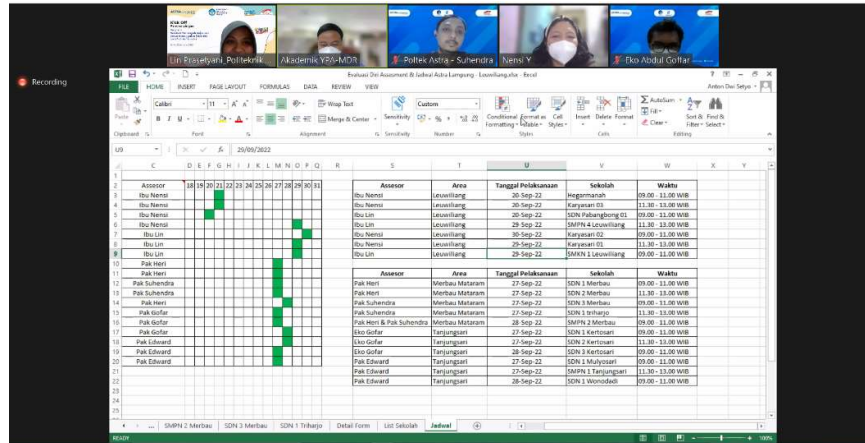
Lin Prasetyani_Politeknik
Akademik YPA-MDR
Poltek Astra - Suhendra
Nensi Y
Eko Abdul Goffar

Recording

Evaluasi Diri Assessment & Jadwal Astra Lampung - Leuwiliang.xlsx - Excel

FILE HOME INSERT PAGE LAYOUT FORMULAS DATA REVIEW VIEW

Anton Dwi Setyo

Calibri 11 Wrap Text Custom AutoSum Fill Clear Sort & Filter Find & Select
Paste Merge & Center Sensitivity Conditional Formatting Format as Table Cell Styles Insert Delete Format
Clipboard Font Alignment Sensitivity Number Styles Cells Editing

U9 fx 29/09/2022

| Assesor | Area | Tanggal Pelaksanaan | Sekolah | Waktu |
|---|---|---|---|---|
| Ibu Nensi | Leuwiliang | 20-Sep-22 | Hegarmanah | 09.00 - 11.00 WIB |
| Ibu Nensi | Leuwiliang | 20-Sep-22 | Karyasari 03 | 11.30 - 13.00 WIB |
| Ibu Lin | Leuwiliang | 20-Sep-22 | SDN Pabangbong 01 | 09.00 - 11.00 WIB |
| Ibu Lin | Leuwiliang | 29-Sep-22 | SMPN 4 Leuwiliang | 09.00 - 11.00 WIB |
| Ibu Nensi | Leuwiliang | 30-Sep-22 | Karyasari 02 | 09.00 - 11.00 WIB |
| Ibu Nensi | Leuwiliang | 29-Sep-22 | Karyasari 01 | 11.30 - 13.00 WIB |
| Ibu Lin | Leuwiliang | 29-Sep-22 | SMKN 1 Leuwiliang | 11.30 - 13.00 WIB |

| Assesor | Area | Tanggal Pelaksanaan | Sekolah | Waktu |
|---|---|---|---|---|
| Pak Heri | Merbau Mataram | 27-Sep-22 | SDN 1 Merbau | 09.00 - 11.00 WIB |
| Pak Heri | Merbau Mataram | 27-Sep-22 | SDN 2 Merbau | 11.30 - 13.00 WIB |
| Pak Suhendra | Merbau Mataram | 27-Sep-22 | SDN 3 Merbau | 09.00 - 11.00 WIB |
| Pak Suhendra | Merbau Mataram | 27-Sep-22 | SDN 1 Triharjo | 11.30 - 13.00 WIB |
| Pak Heri & Pak Suhendra | Merbau Mataram | 28-Sep-22 | SMPN 2 Merbau | 09.00 - 11.00 WIB |
| Eko Gofar | Tanjungsari | 27-Sep-22 | SDN 1 Kertosari | 09.00 - 11.00 WIB |
| Eko Gofar | Tanjungsari | 27-Sep-22 | SDN 2 Kertosari | 11.30 - 13.00 WIB |
| Eko Gofar | Tanjungsari | 28-Sep-22 | SDN 3 Kertosari | 09.00 - 11.00 WIB |
| Pak Edward | Tanjungsari | 27-Sep-22 | SDN 1 Mulyosari | 09.00 - 11.00 WIB |
| Pak Edward | Tanjungsari | 27-Sep-22 | SMPN 1 Tanjungsari | 11.30 - 13.00 WIB |
| Pak Edward | Tanjungsari | 28-Sep-22 | SDN 1 Wonodadi | 09.00 - 11.00 WIB |

| Assesor | 18 | 19 | 20 | 21 | 22 | 23 | 24 | 25 | 26 | 27 | 28 | 29 | 30 | 31 |
|---|---|---|---|---|---|---|---|---|---|---|---|---|---|---|
| Ibu Nensi | | | | | | | | | | | | | | |
| Ibu Nensi | | | | | | | | | | | | | | |
| Ibu Lin | | | | | | | | | | | | | | |
| Ibu Nensi | | | | | | | | | | | | | | |
| Ibu Lin | | | | | | | | | | | | | | |
| Ibu Lin | | | | | | | | | | | | | | |
| Ibu Lin | | | | | | | | | | | | | | |
| Pak Heri | | | | | | | | | | | | | | |
| Pak Heri | | | | | | | | | | | | | | |
| Pak Suhendra | | | | | | | | | | | | | | |
| Pak Suhendra | | | | | | | | | | | | | | |
| Pak Heri | | | | | | | | | | | | | | |
| Pak Gofar | | | | | | | | | | | | | | |
| Pak Gofar | | | | | | | | | | | | | | |
| Pak Edward | | | | | | | | | | | | | | |
| Pak Gofar | | | | | | | | | | | | | | |
| Pak Edward | | | | | | | | | | | | | | |
| Pak Edward | | | | | | | | | | | | | | |

SMPN 2 Merbau | SDN 3 Merbau | SDN 1 Triharjo | Detail Form | List Sekolah | Jadwal

READY 100%